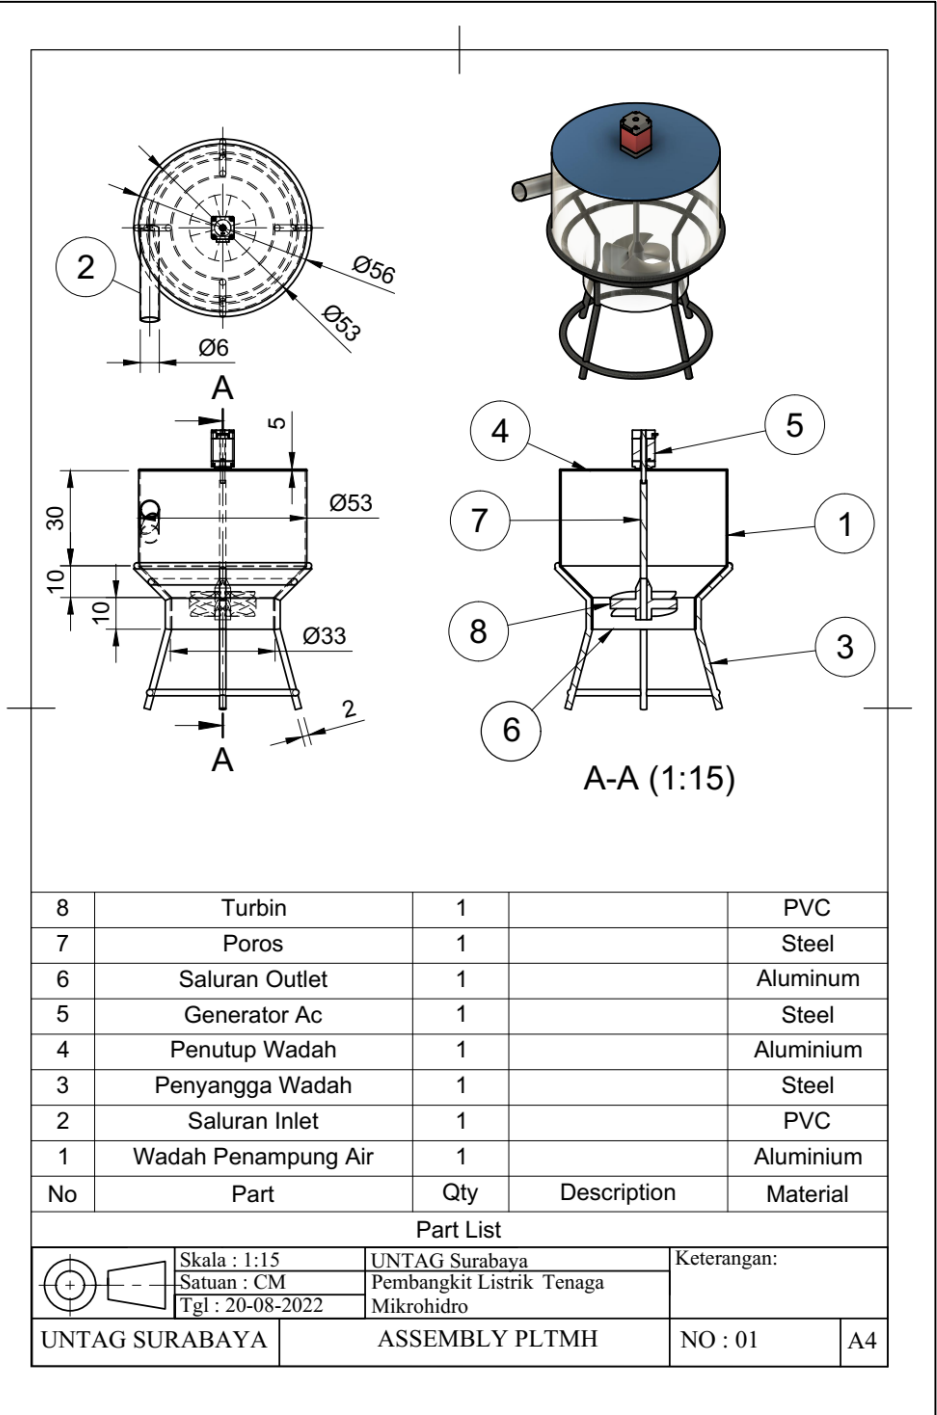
2

Ø56

Ø53

Ø6

A

5

30

Ø53

10

10

Ø33

2

A

4

5

7

1

8

3

6

A-A (1:15)

| 8 | Turbin | 1 | | PVC |
|---|---|---|---|---|
| 7 | Poros | 1 | | Steel |
| 6 | Saluran Outlet | 1 | | Aluminum |
| 5 | Generator Ac | 1 | | Steel |
| 4 | Penutup Wadah | 1 | | Aluminium |
| 3 | Penyangga Wadah | 1 | | Steel |
| 2 | Saluran Inlet | 1 | | PVC |
| 1 | Wadah Penampung Air | 1 | | Aluminium |
| No | Part | Qty | Description | Material |

Part List

Skala : 1:15
Satuan : CM
Tgl : 20-08-2022

UNTAG Surabaya
Pembangkit Listrik Tenaga Mikrohidro

Keterangan:

UNTAG SURABAYA

ASSEMBLY PLTMH

NO : 01

A4